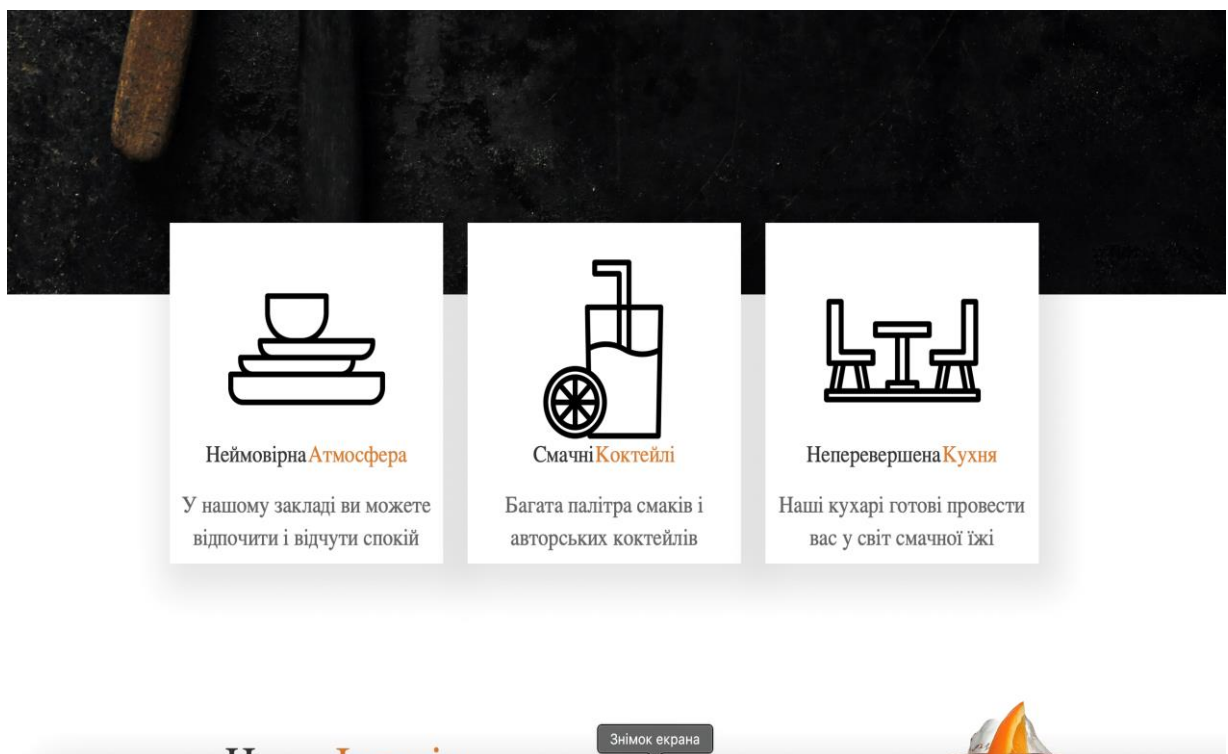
НеймовірнаАтмосфера

У нашому закладі ви можете відпочити і відчути спокій

СмачніКоктейлі

Багата палітра смаків і авторських коктейлів

НеперевершенаКухня

Наші кухарі готові провести вас у світ смачної їжі

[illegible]

Знімок екрана